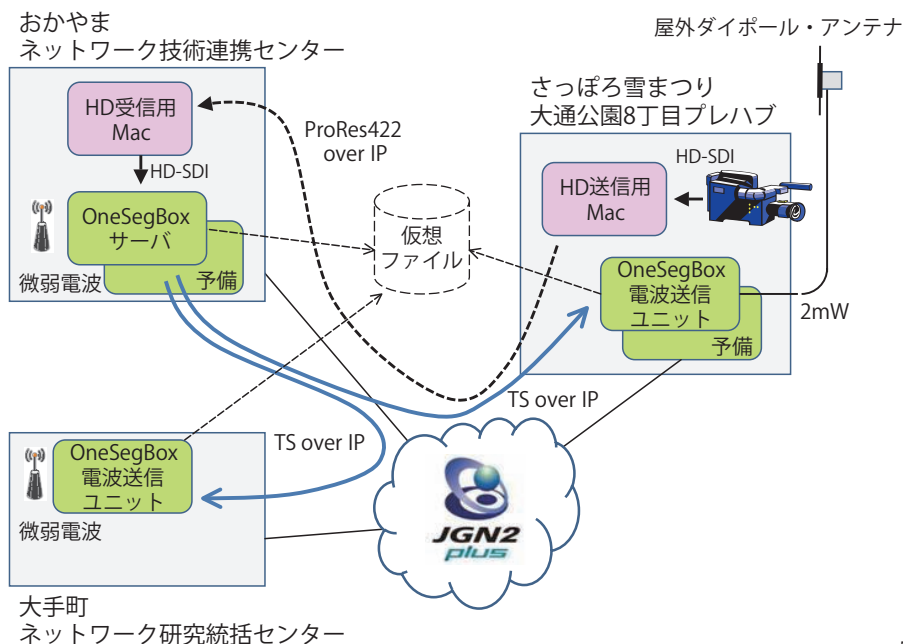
おかやま
ネットワーク技術連携センター

HD受信用
Mac

HD-SDI

OneSegBox
サーバ

予備

微弱電波

ProRes422
over IP

仮想
ファイル

屋外ダイポール・アンテナ

さっぽろ雪まつり
大通公園8丁目プレハブ

HD-SDI

HD送信用
Mac

OneSegBox
電波送信
ユニット

予備

2mW

TS over IP

TS over IP

OneSegBox
電波送信
ユニット

微弱電波

JGN2
plus

大手町
ネットワーク研究統括センター